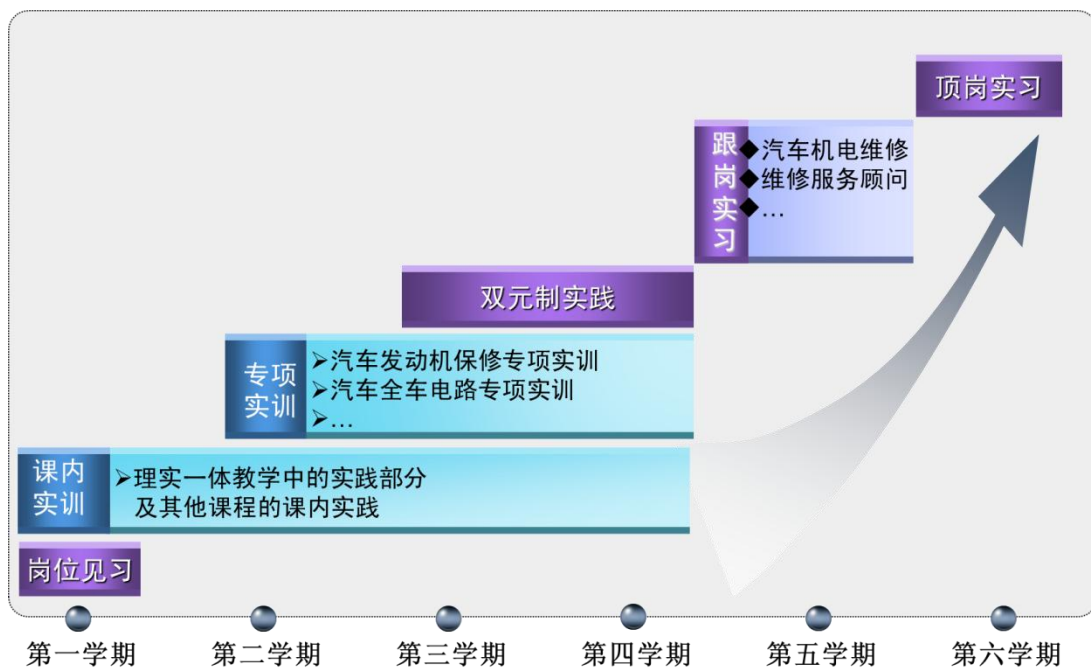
顶岗实习

跟岗实习
◆汽车机电维修
◆维修服务顾问
◆…

双元制实践

专项实训
➢汽车发动机保修专项实训
➢汽车全车电路专项实训
➢…

课内实训
➢理实一体教学中的实践部分及其他课程的课内实践

岗位见习

第一学期 第二学期 第三学期 第四学期 第五学期 第六学期